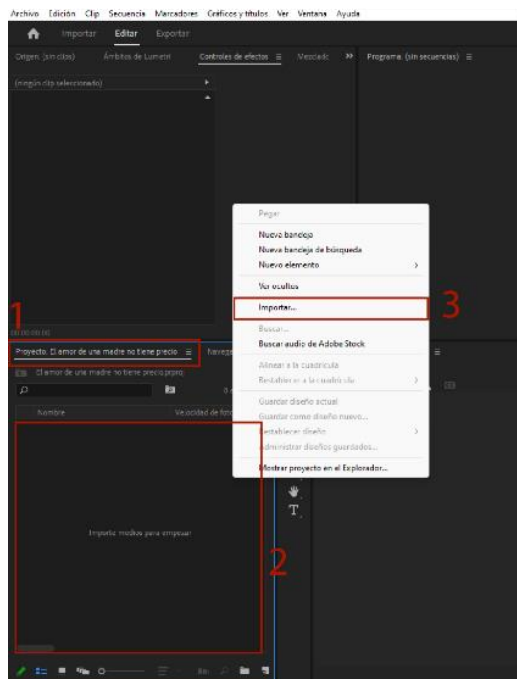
Archivo Edición Clip Secuencia Marcadores Gráficos y títulos Ver Ventana Ayuda

Importar Editar Exportar

Origen: (sin clips) Ámbitos de Lumetri Controles de efectos ≡ Mezclad: »

Programa: (sin secuencias) ≡

(ningún clip seleccionado)

00:00:00:00

1

Proyecto: El amor de una madre no tiene precio ≡ Navega

El amor de una madre no tiene precio.prproj

Nombre Velocidad de fot

Importar medios para empezar

2

Pegar
Nuevo bandejo
Nueva bandeja de búsqueda
Nuevo elemento >
Ver ocultos
Importar...
Buscar...
Buscar audio de Adobe Stock
Alinear a la cuadrícula
Restablecer a la cuadrícula >
Guardar diseño actual
Guardar como diseño nuevo...
Restablecer diseño >
Administrar diseños guardados...
Mostrar proyecto en el Explorador...

3